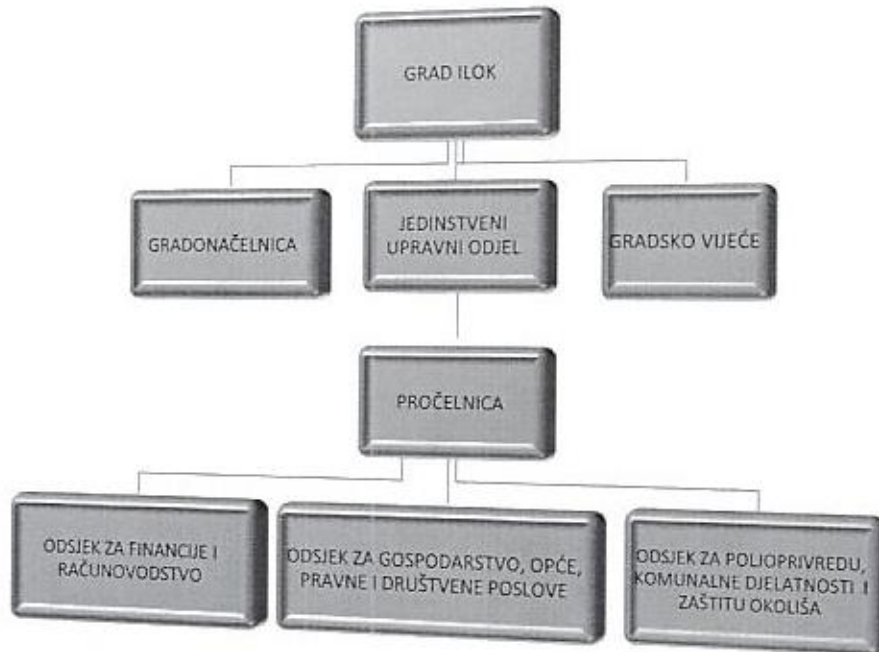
GRAD ILOK

GRADONAČELNICA

JEDINSTVENI UPRAVNI ODJEL

GRADSKO VIJEĆE

PROČELNICA

ODSJEK ZA FINANCIJE I RAČUNOVODSTVO

ODSJEK ZA GOSPODARSTVO, OPĆE, PRAVNE I DRUŠTVENE POSLOVE

ODSJEK ZA POLJOPRIVREDU, KOMUNALNE DJELATNOSTI I ZAŠTITU OKOLIŠA